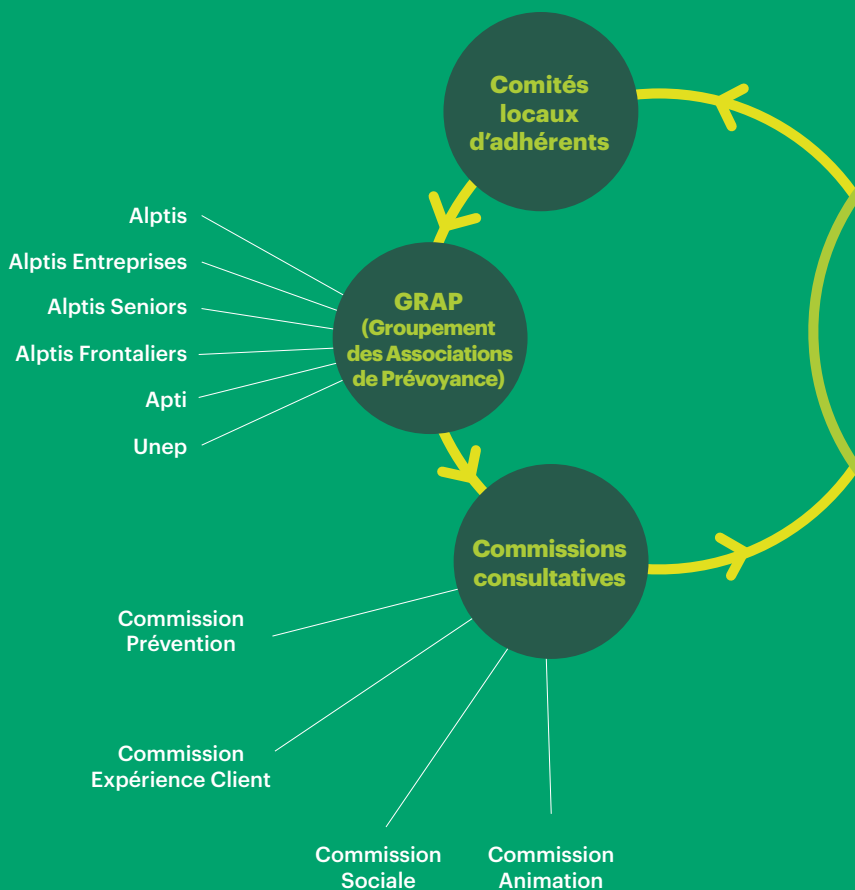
Comités locaux d'adhérents

Alptis

Alptis Entreprises

Alptis Seniors

Alptis Frontaliers

Apti

Unep

GRAP (Groupement des Associations de Prévoyance)

Commissions consultatives

Commission Prévention

Commission Expérience Client

Commission Sociale

Commission Animation